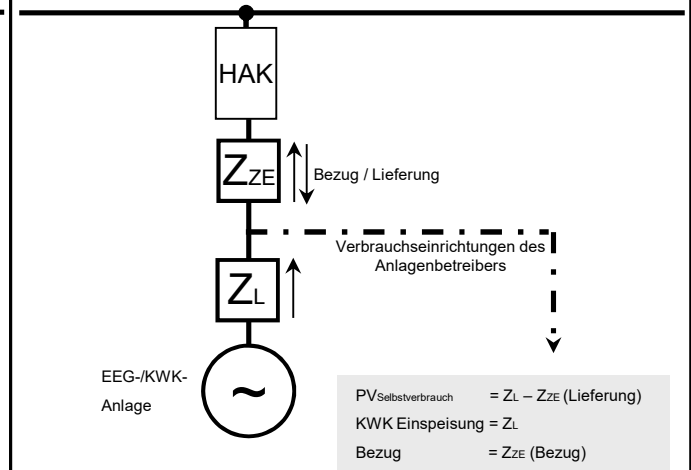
HAK

$Z_{ZE}$

Bezug / Lieferung

Verbrauchseinrichtungen des Anlagenbetreibers

$Z_L$

EEG-/KWK-Anlage

~

$PV_{Selbstverbrauch}$ = $Z_L$ – $Z_{ZE}$ (Lieferung)

KWK Einspeisung = $Z_L$

Bezug = $Z_{ZE}$ (Bezug)